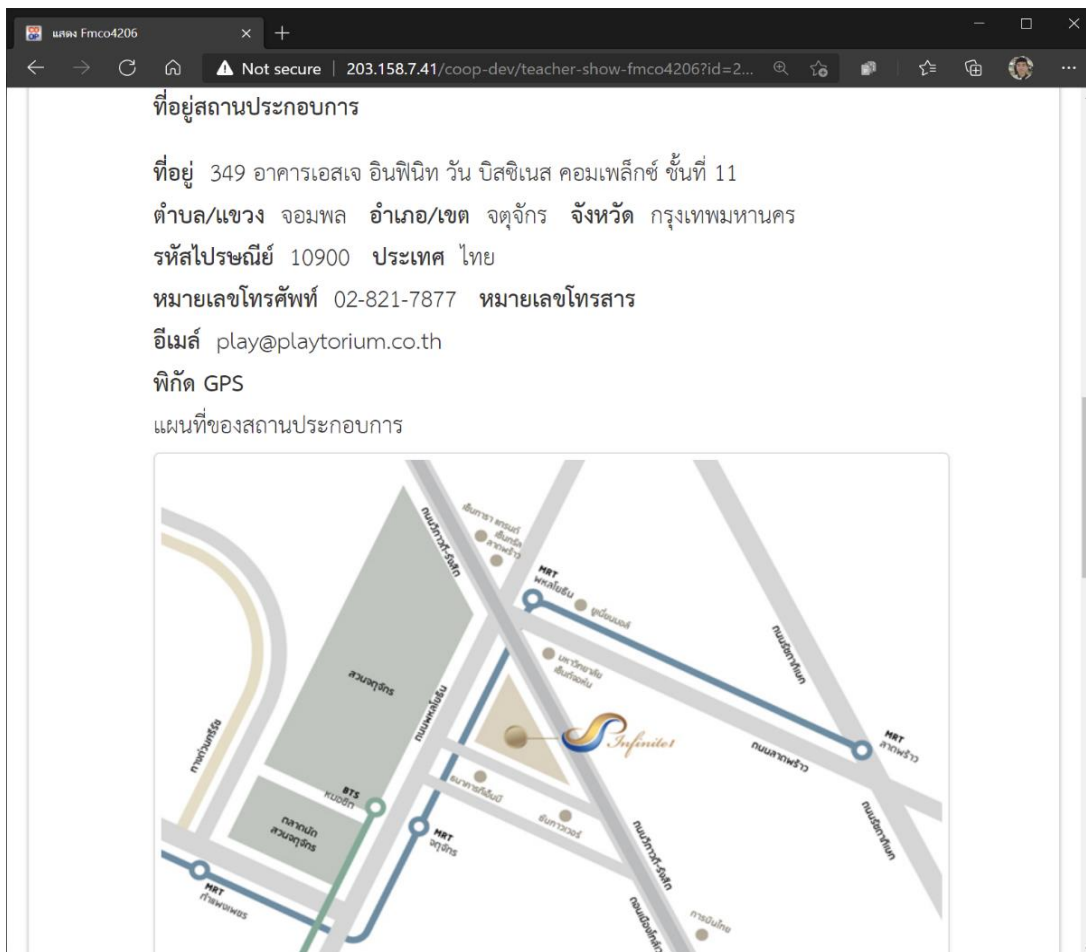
แสดง Fmco4206

Not secure | 203.158.7.41/coop-dev/teacher-show-fmco4206?id=2...

ที่อยู่สถานประกอบการ

ที่อยู่ 349 อาคารเอสเจ อินฟินิท วัน บิสซิเนส คอมเพล็กซ์ ชั้นที่ 11

ตำบล/แขวง จอมพล อำเภอ/เขต จตุจักร จังหวัด กรุงเทพมหานคร

รหัสไปรษณีย์ 10900 ประเทศ ไทย

หมายเลขโทรศัพท์ 02-821-7877 หมายเลขโทรสาร

อีเมล์ play@playtorium.co.th

พิกัด GPS

แผนที่ของสถานประกอบการ

เซ็นทรัล พลาซ่า ลาดพร้าว

ถนนวิภาวดีรังสิต

MRT พหลโยธิน

ยูเนี่ยนมอลล์

ถนนรัชดาภิเษก

สวนจตุจักร

ถนนพหลโยธิน

มหาวิทยาลัยเซ็นจอห์น

Infinite1

MRT ลาดพร้าว

ถนนลาดพร้าว

กำแพงเพชร

BTS หมอชิต

ธนาคารกสิกรไทย

ตลาดนัดสวนจตุจักร

MRT จตุจักร

ซันทาวเวอร์

MRT กำแพงเพชร

การบินไทย